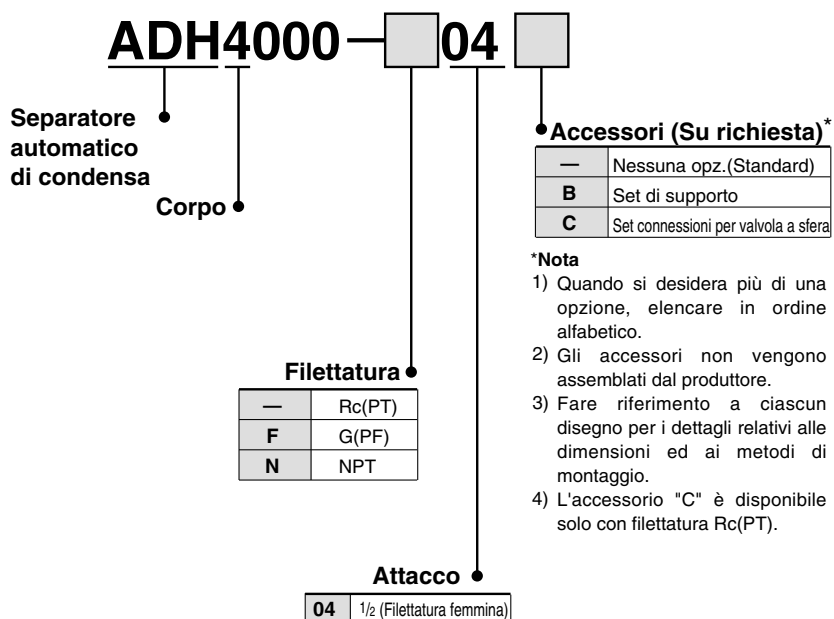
ADH4000 — 04

Separatore automatico di condensa

Corpo

Accessori (Su richiesta)*

| — | Nessuna opz.(Standard) |
|---|---|
| B | Set di supporto |
| C | Set connessioni per valvola a sfera |

*Nota
1) Quando si desidera più di una opzione, elencare in ordine alfabetico.
2) Gli accessori non vengono assemblati dal produttore.
3) Fare riferimento a ciascun disegno per i dettagli relativi alle dimensioni ed ai metodi di montaggio.
4) L'accessorio "C" è disponibile solo con filettatura Rc(PT).

Filettatura

| — | Rc(PT) |
|---|---|
| F | G(PF) |
| N | NPT |

Attacco

| 04 | $\frac{1}{2}$ (Filettatura femmina) |
|---|---|